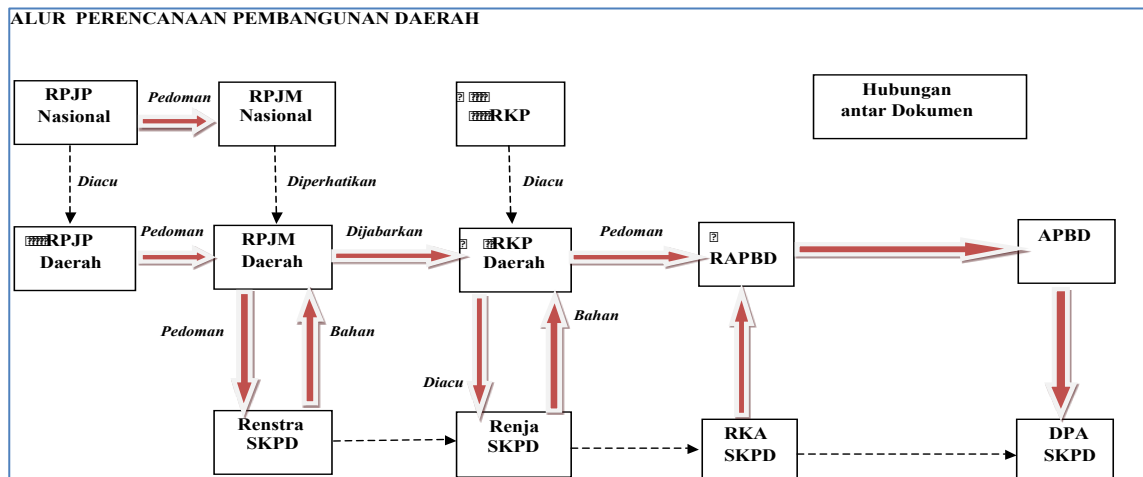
ALUR PERENCANAAN PEMBANGUNAN DAERAH

RPJP Nasional

Pedoman

RPJM Nasional

RKP

Hubungan antar Dokumen

Diacu

Diperhatikan

Diacu

Pedoman

RPJP Daerah

Pedoman

RPJM Daerah

Dijabarkan

RKP Daerah

Pedoman

RAPBD

APBD

Pedoman

Bahan

Bahan

Diacu

Renstra SKPD

Renja SKPD

RKA SKPD

DPA SKPD